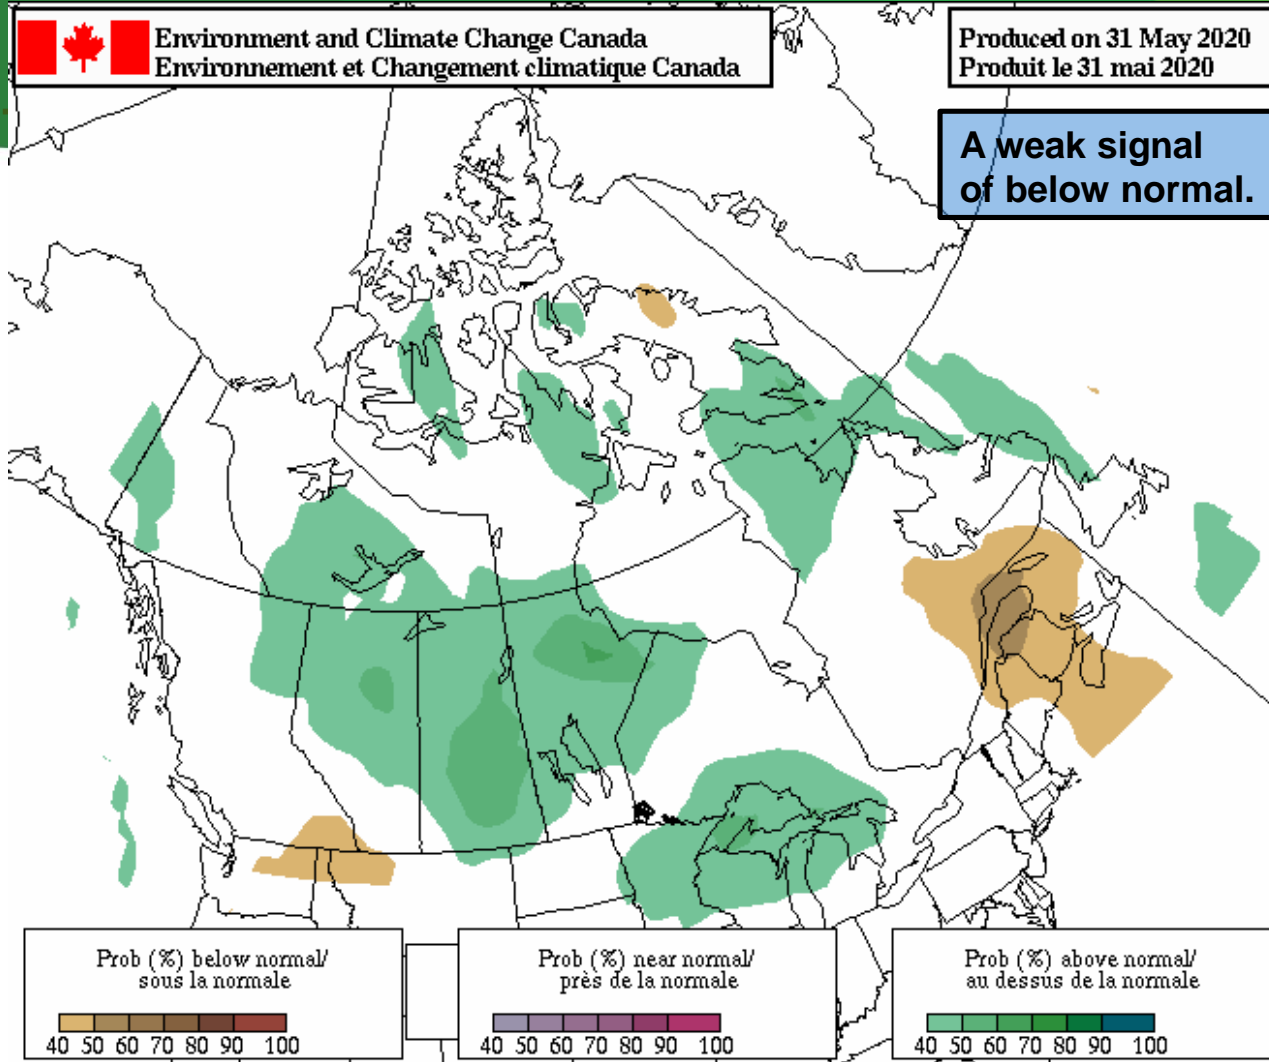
Environment and Climate Change Canada
Environnement et Changement climatique Canada

Produced on 31 May 2020
Produit le 31 mai 2020

A weak signal of below normal.

Prob (%) below normal/ sous la normale
40 50 60 70 80 90 100

Prob (%) near normal/ près de la normale
40 50 60 70 80 90 100

Prob (%) above normal/ au dessus de la normale
40 50 60 70 80 90 100